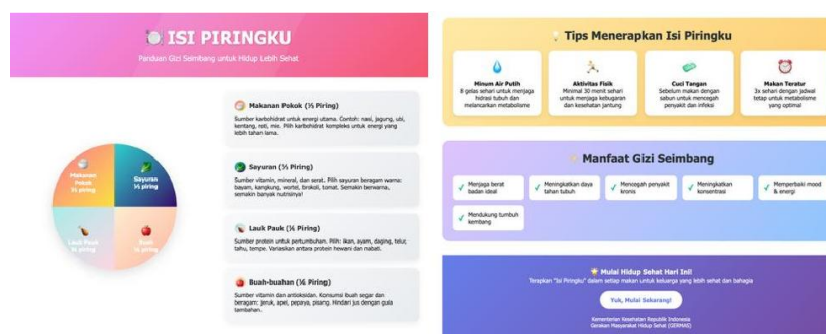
ISI PIRINGKU

Panduan Gizi Seimbang untuk Hidup Lebih Sehat

Makanan Pokok ⅓ piring

Sayuran ⅓ piring

Lauk Pauk ⅙ piring

Buah ⅙ piring

Makanan Pokok (⅓ Piring)

Sumber karbohidrat untuk energi utama. Contoh: nasi, jagung, ubi, kentang, roti, mie. Pilih karbohidrat kompleks untuk energi yang lebih tahan lama.

Sayuran (⅓ Piring)

Sumber vitamin, mineral, dan serat. Pilih sayuran beragam warna: bayam, kangkung, wortel, brokoli, tomat. Semakin berwarna, semakin banyak nutrisinya!

Lauk Pauk (⅙ Piring)

Sumber protein untuk pertumbuhan. Pilih: ikan, ayam, daging, telur, tahu, tempe. Variasikan antara protein hewani dan nabati.

Buah-buahan (⅙ Piring)

Sumber vitamin dan antioksidan. Konsumsi buah segar dan beragam: jeruk, apel, pepaya, pisang. Hindari jus dengan gula tambahan.

Tips Menerapkan Isi Piringku

Minum Air Putih
8 gelas sehari untuk menjaga hidrasi tubuh dan melancarkan metabolisme

Aktivitas Fisik
Minimal 30 menit sehari untuk menjaga kebugaran dan kesehatan jantung

Cuci Tangan
Sebelum makan dengan sabun untuk mencegah penyakit dan infeksi

Makan Teratur
3x sehari dengan jadwal tetap untuk metabolisme yang optimal

Manfaat Gizi Seimbang

✓ Menjaga berat badan ideal

✓ Meningkatkan daya tahan tubuh

✓ Mencegah penyakit kronis

✓ Meningkatkan konsentrasi

✓ Memperbaiki mood & energi

✓ Mendukung tumbuh kembang

Mulai Hidup Sehat Hari Ini!

Terapkan "Isi Piringku" dalam setiap makan untuk keluarga yang lebih sehat dan bahagia

Yuk, Mulai Sekarang!

Kementerian Kesehatan Republik Indonesia
Gerakan Masyarakat Hidup Sehat (GERMAS)